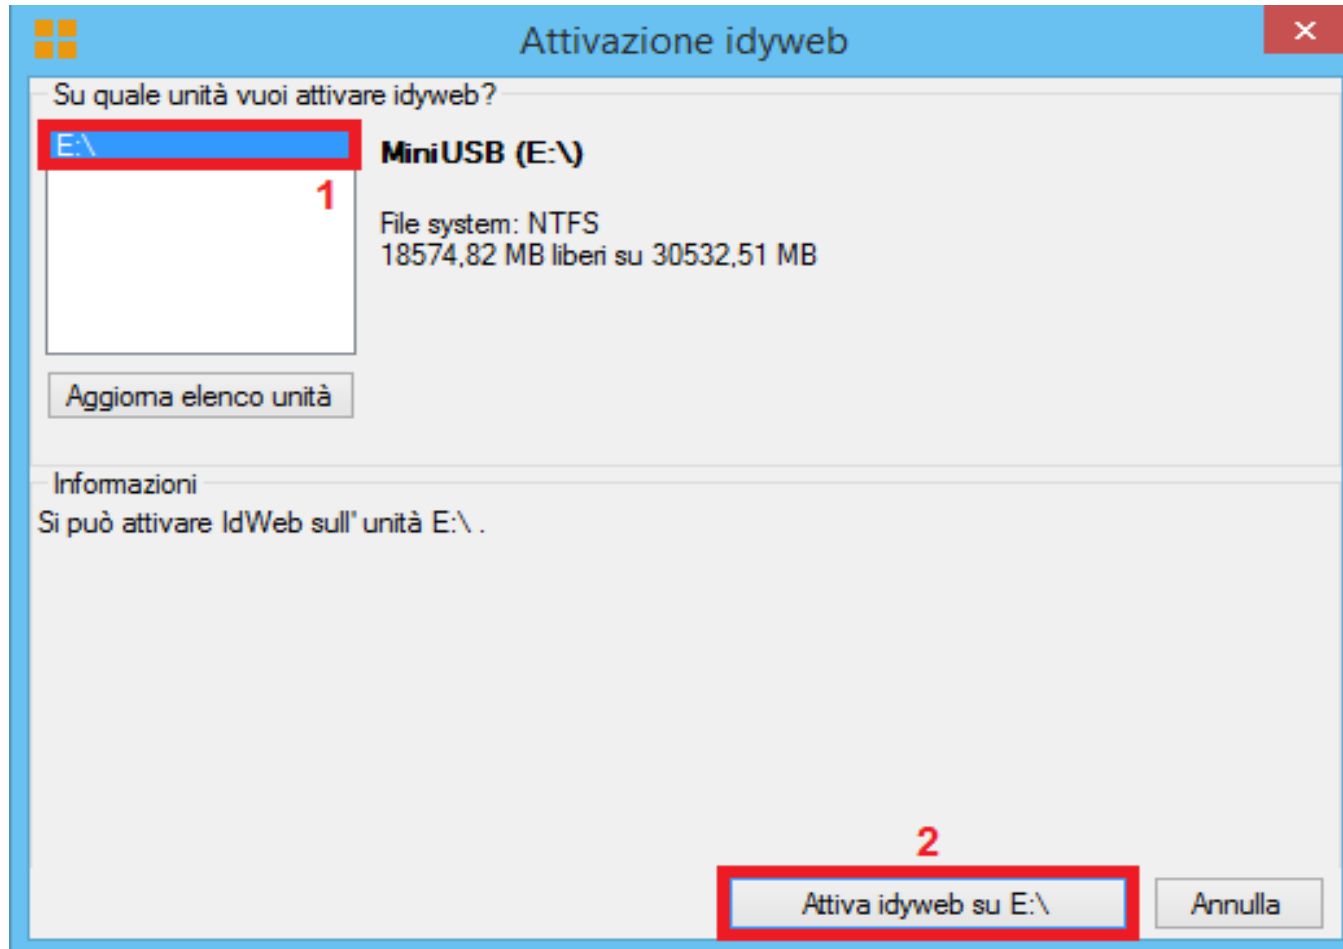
Attivazione idyweb
×

Su quale unità vuoi attivare idyweb?

E:\

1

MiniUSB (E:\)

File system: NTFS
18574,82 MB liberi su 30532,51 MB

Aggioma elenco unità

Informazioni

Si può attivare IdWeb sull' unità E:\ .

2

Attiva idyweb su E:\

Annulla